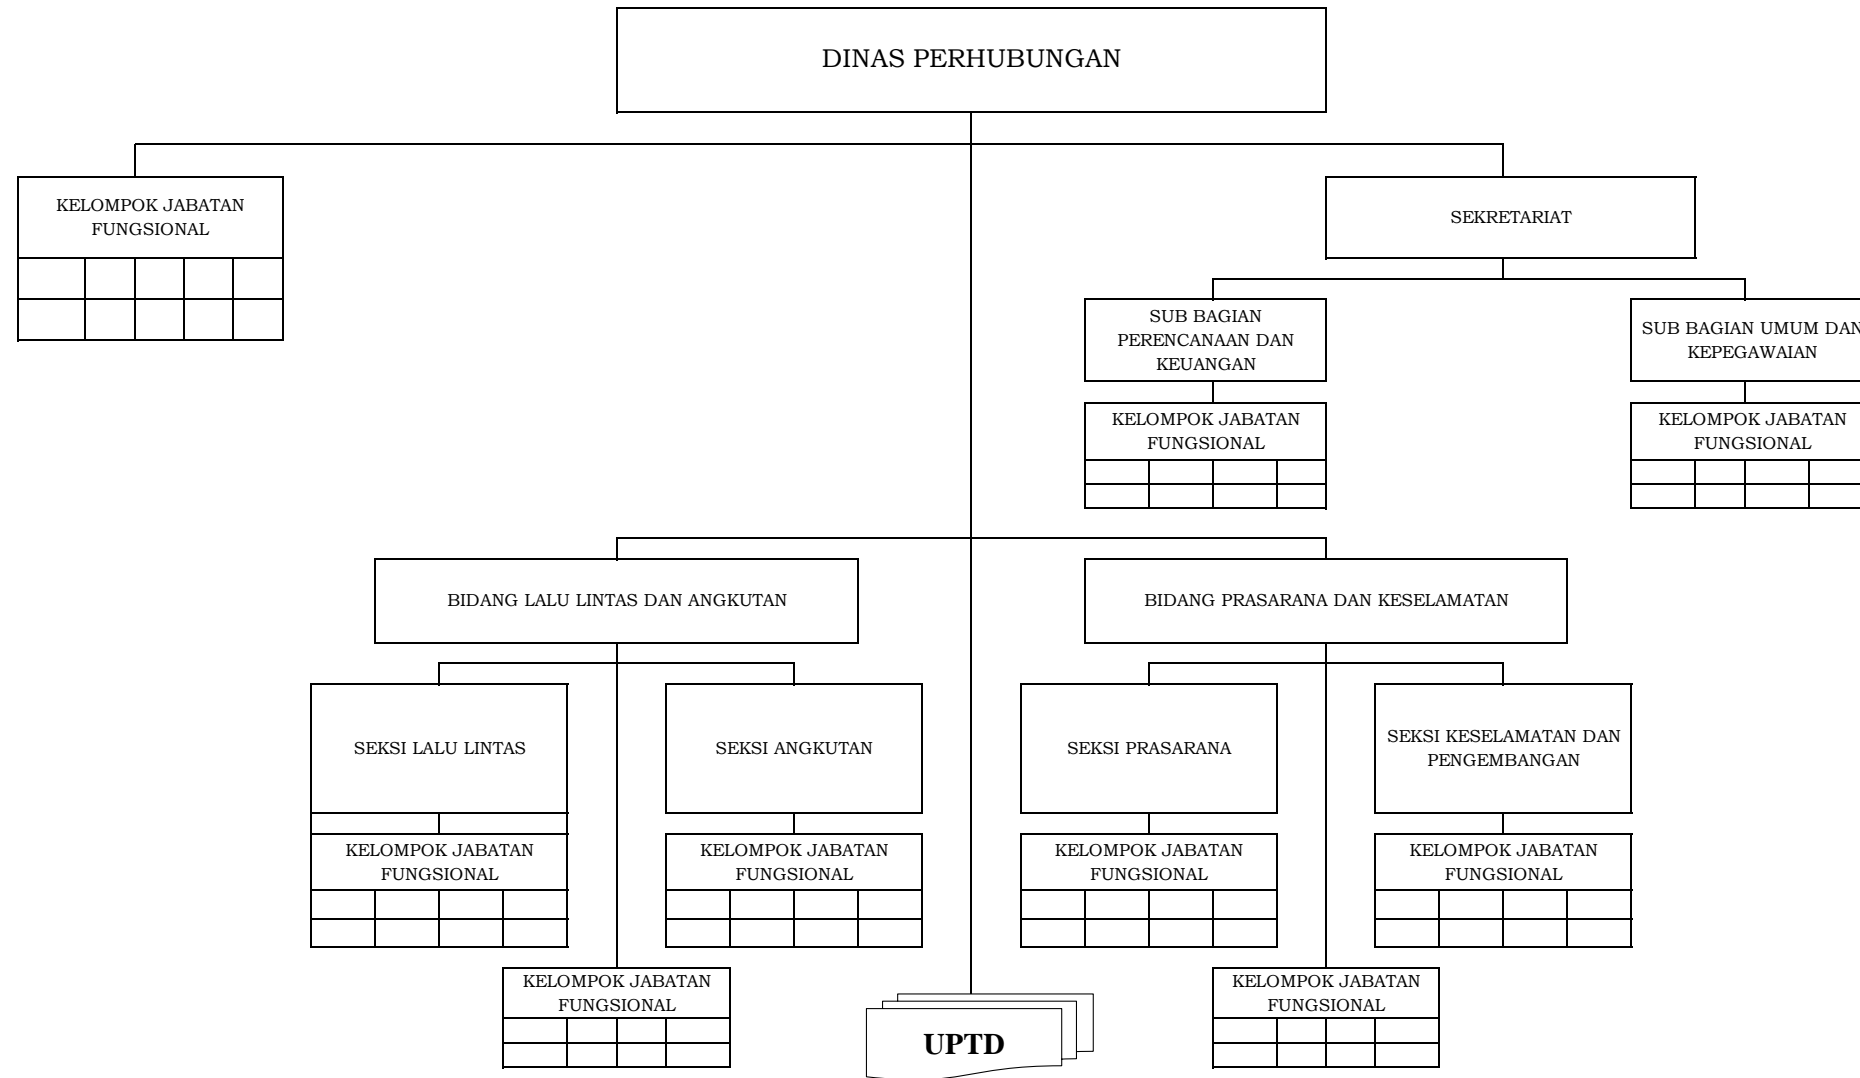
DINAS PERHUBUNGAN

KELOMPOK JABATAN FUNGSIONAL

SEKRETARIAT

SUB BAGIAN PERENCANAAN DAN KEUANGAN

KELOMPOK JABATAN FUNGSIONAL

SUB BAGIAN UMUM DAN KEPEGAWAIAN

KELOMPOK JABATAN FUNGSIONAL

BIDANG LALU LINTAS DAN ANGKUTAN

BIDANG PRASARANA DAN KESELAMATAN

SEKSI LALU LINTAS

KELOMPOK JABATAN FUNGSIONAL

SEKSI ANGKUTAN

KELOMPOK JABATAN FUNGSIONAL

SEKSI PRASARANA

KELOMPOK JABATAN FUNGSIONAL

SEKSI KESELAMATAN DAN PENGEMBANGAN

KELOMPOK JABATAN FUNGSIONAL

KELOMPOK JABATAN FUNGSIONAL

UPTD

KELOMPOK JABATAN FUNGSIONAL